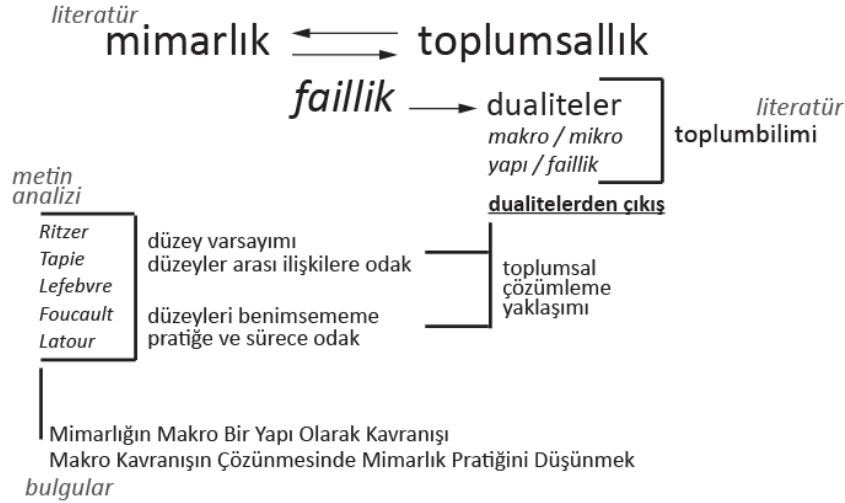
literatür

mimarlık toplumsallık

faillik dualiteler

makro / mikro

yapı / faillik

literatür

toplumbilimi

metin analizi

Ritzer

Tapie

Lefebvre

Foucault

Latour

düzey varsayımı

düzeyler arası ilişkilere odak

düzeyleri benimsememe

pratiğe ve sürece odak

dualitelerden çıkış

toplumsal çözümleme yaklaşımı

Mimarlığın Makro Bir Yapı Olarak Kavranışı

Makro Kavranışın Çözünmesinde Mimarlık Pratiğini Düşünmek

bulgular